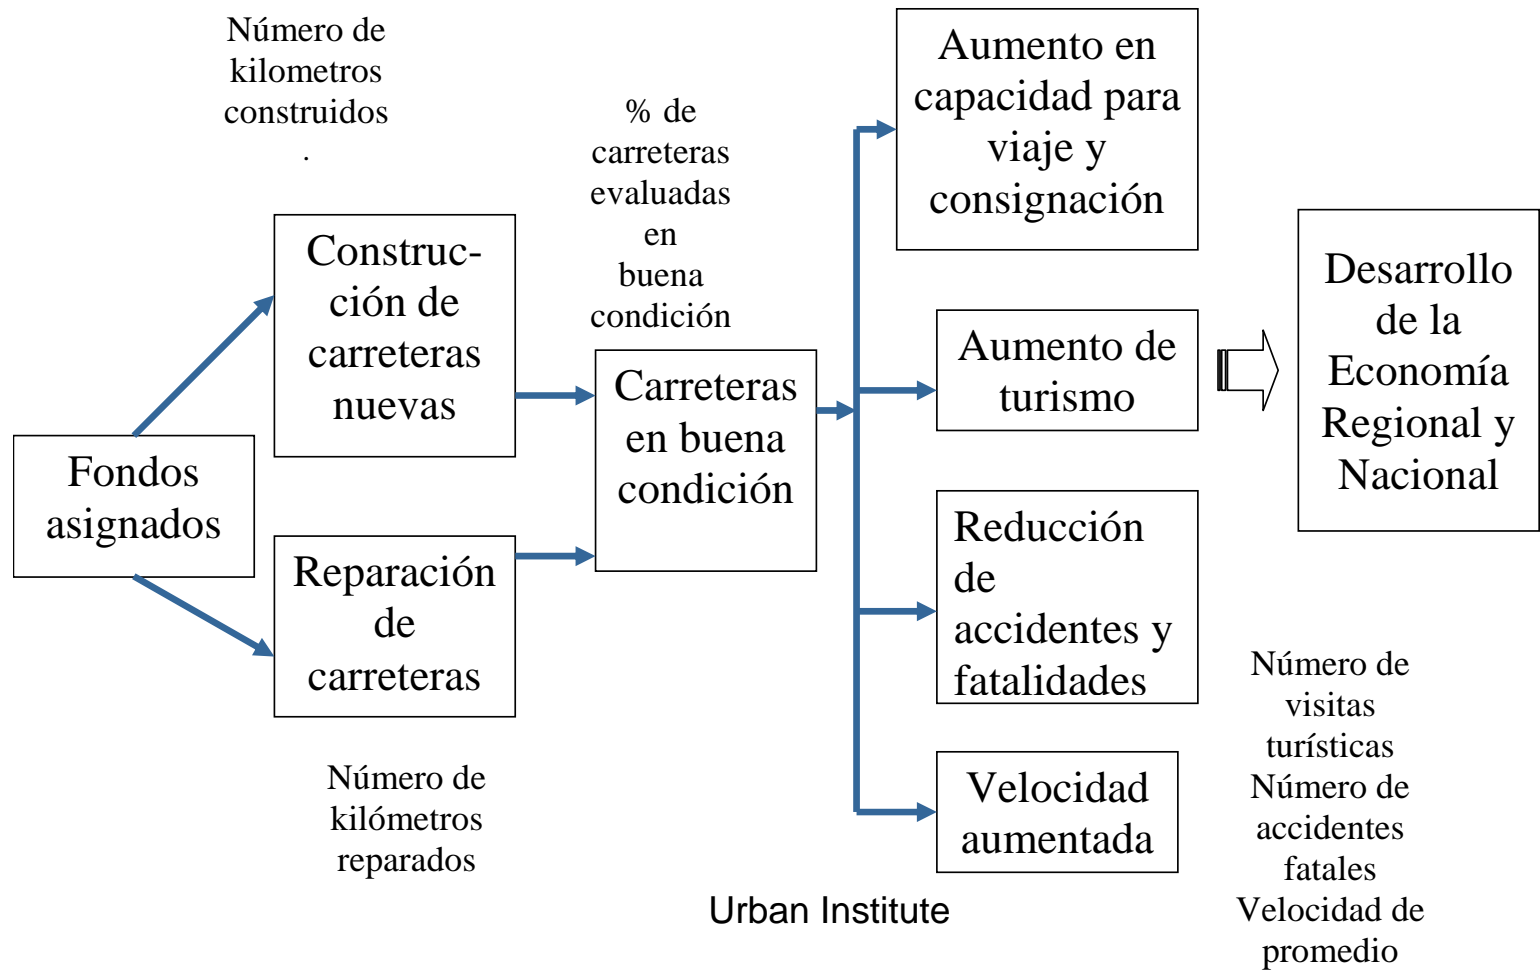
Número de kilometros construidos

% de carreteras evaluadas en buena condición

Aumento en capacidad para viaje y consignación

Desarrollo de la Economía Regional y Nacional

Construcción de carreteras nuevas

Carreteras en buena condición

Aumento de turismo

Fondos asignados

Reparación de carreteras

Reducción de accidentes y fatalidades

Velocidad aumentada

Número de kilómetros reparados

Urban Institute

Número de visitas turísticas
Número de accidentes fatales
Velocidad de promedio